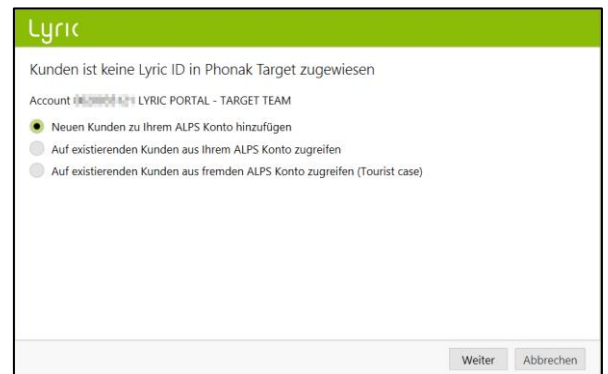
Lyric

Kunden ist keine Lyric ID in Phonak Target zugewiesen

Account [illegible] LYRIC PORTAL - TARGET TEAM

Neuen Kunden zu Ihrem ALPS Konto hinzufügen

Auf existierenden Kunden aus Ihrem ALPS Konto zugreifen

Auf existierenden Kunden aus fremden ALPS Konto zugreifen (Tourist case)

Weiter Abbrechen